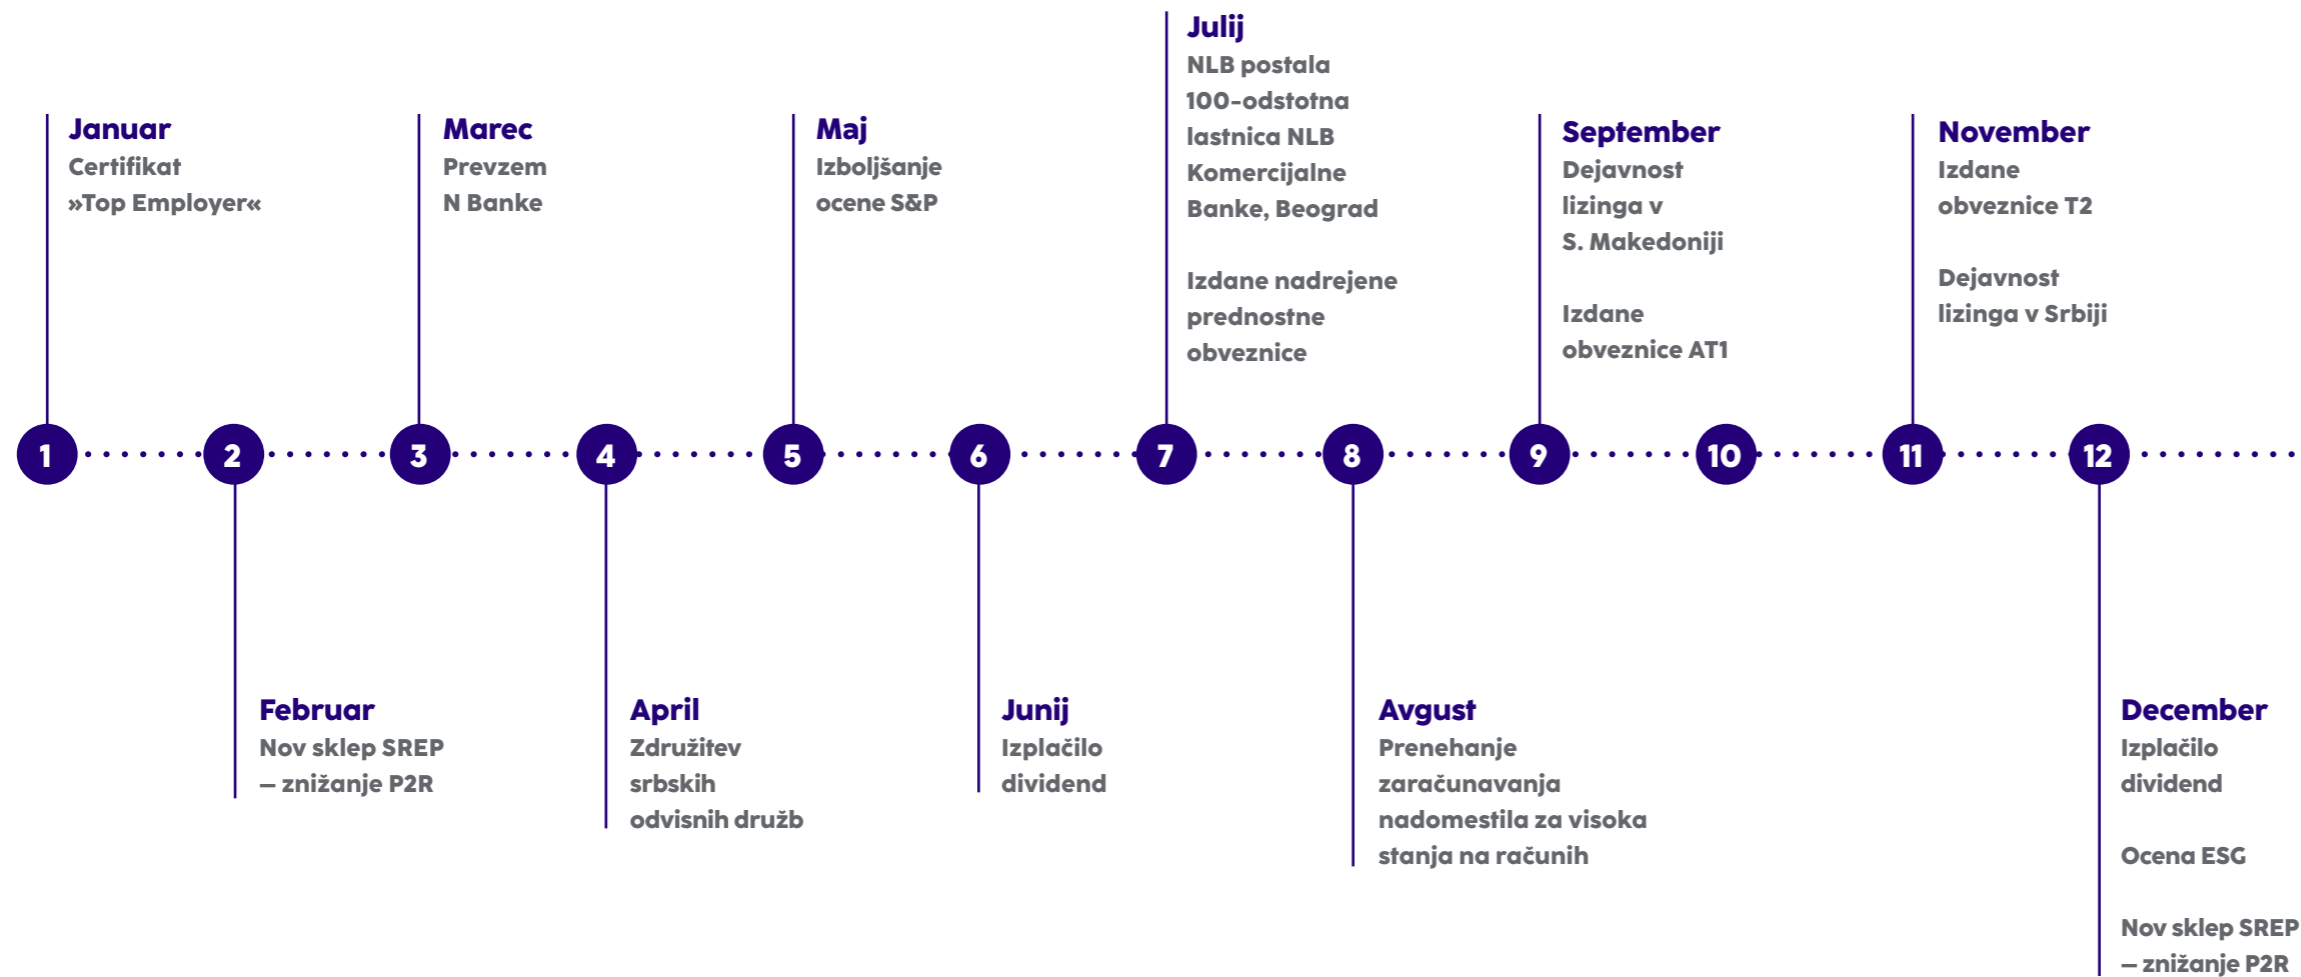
Januar
Certifikat »Top Employer«

Marec
Prevzem N Banke

Maj
Izboljšanje ocene S&P

Julij
NLB postala 100-odstotna lastnica NLB Komercijalne Banke, Beograd

Izdane nadrejene prednostne obveznice

September
Dejavnost lizinga v S. Makedoniji

Izdane obveznice AT1

November
Izdane obveznice T2

Dejavnost lizinga v Srbiji

1 2 3 4 5 6 7 8 9 10 11 12

Februar
Nov sklep SREP – znižanje P2R

April
Združitev srbskih odvisnih družb

Junij
Izplačilo dividend

Avgust
Prenehanje zaračunavanja nadomestila za visoka stanja na računih

December
Izplačilo dividend

Ocena ESG

Nov sklep SREP – znižanje P2R